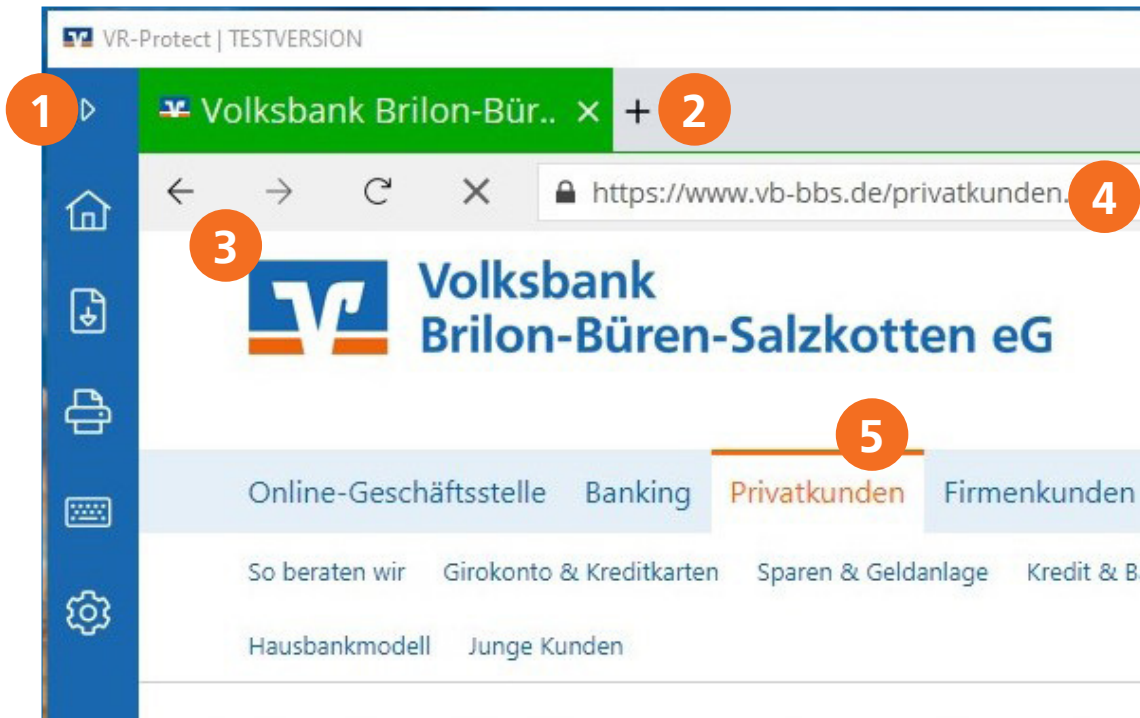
VR-Protect | TESTVERSION

1

Volksbank Brilon-Bür.. ×

+ 2

https://www.vb-bbs.de/privatkunden.

4

3

Volksbank
Brilon-Büren-Salzkotten eG

5

Online-Geschäftsstelle Banking Privatkunden Firmenkunden

So beraten wir Girokonto & Kreditkarten Sparen & Geldanlage Kredit & B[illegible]

Hausbankmodell Junge Kunden